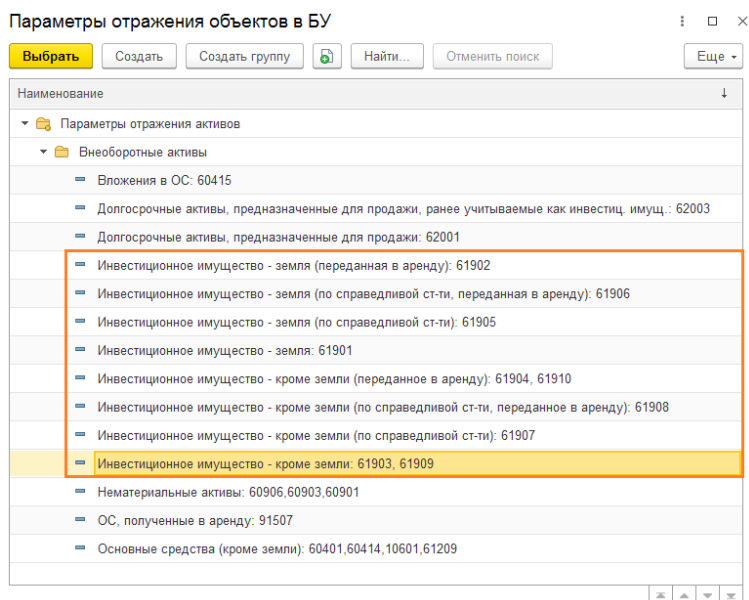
Параметры отражения объектов в БУ

Выбрать | Создать | Создать группу | Найти... | Отменить поиск | Еще

Наименование

Параметры отражения активов

Внеоборотные активы

Вложения в ОС: 60415

Долгосрочные активы, предназначенные для продажи, ранее учитываемые как инвестиц. имущ.: 62003

Долгосрочные активы, предназначенные для продажи: 62001

Инвестиционное имущество - земля (переданная в аренду): 61902

Инвестиционное имущество - земля (по справедливой ст-ти, переданная в аренду): 61906

Инвестиционное имущество - земля (по справедливой ст-ти): 61905

Инвестиционное имущество - земля: 61901

Инвестиционное имущество - кроме земли (переданное в аренду): 61904, 61910

Инвестиционное имущество - кроме земли (по справедливой ст-ти, переданное в аренду): 61908

Инвестиционное имущество - кроме земли (по справедливой ст-ти): 61907

Инвестиционное имущество - кроме земли: 61903, 61909

Нематериальные активы: 60906,60903,60901

ОС, полученные в аренду: 91507

Основные средства (кроме земли): 60401,60414,10601,61209